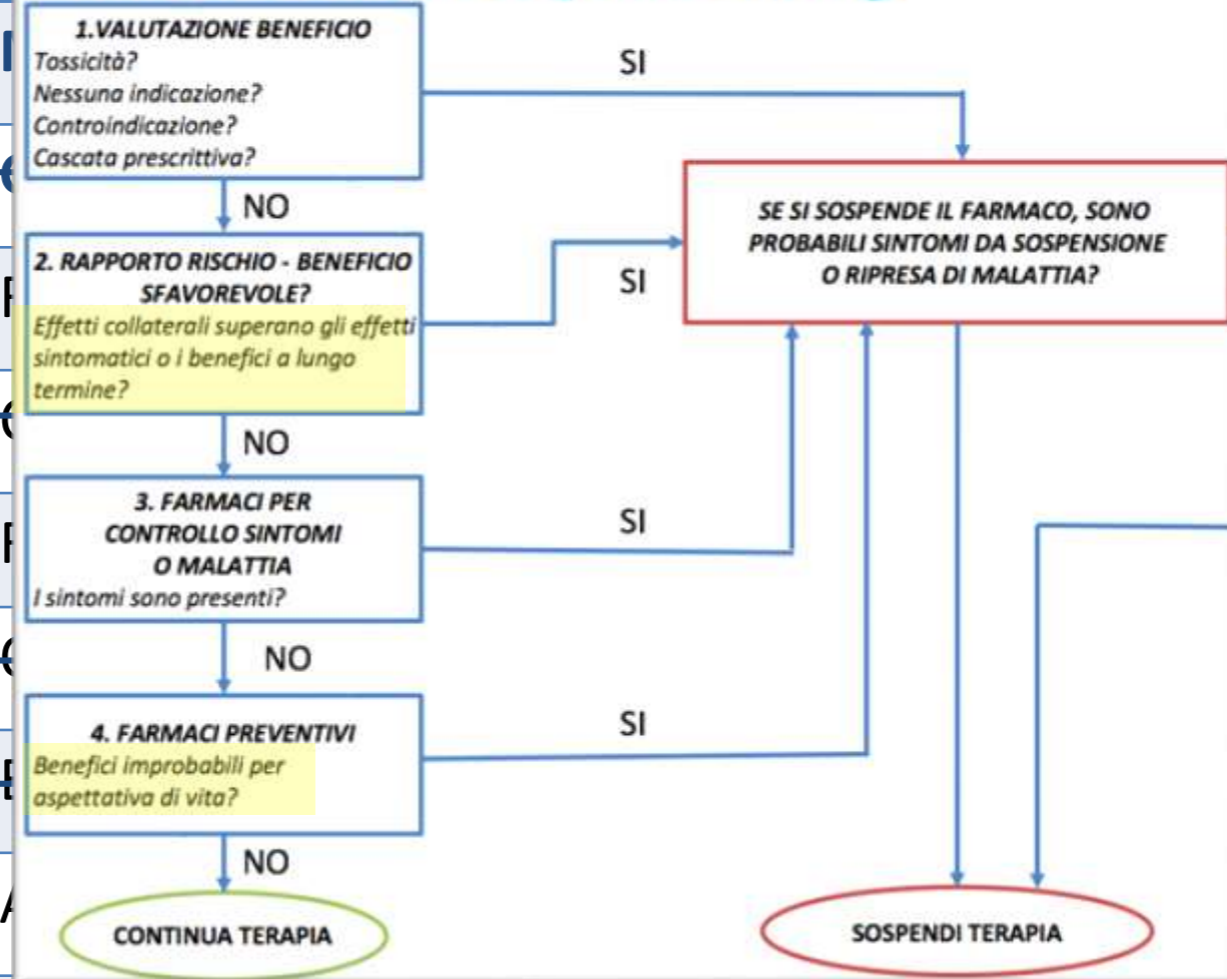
1.VALUTAZIONE BENEFICIO
Tossicità?
Nessuna indicazione?
Controindicazione?
Cascata prescrittiva?

SI

NO

SE SI SOSPENDE IL FARMACO, SONO PROBABILI SINTOMI DA SOSPENSIONE O RIPRESA DI MALATTIA?

2. RAPPORTO RISCHIO - BENEFICIO SFAVOREVOLE?
Effetti collaterali superano gli effetti sintomatici o i benefici a lungo termine?

SI

NO

3. FARMACI PER CONTROLLO SINTOMI O MALATTIA
I sintomi sono presenti?

SI

NO

4. FARMACI PREVENTIVI
Benefici improbabili per aspettativa di vita?

SI

NO

CONTINUA TERAPIA

SOSPENDI TERAPIA